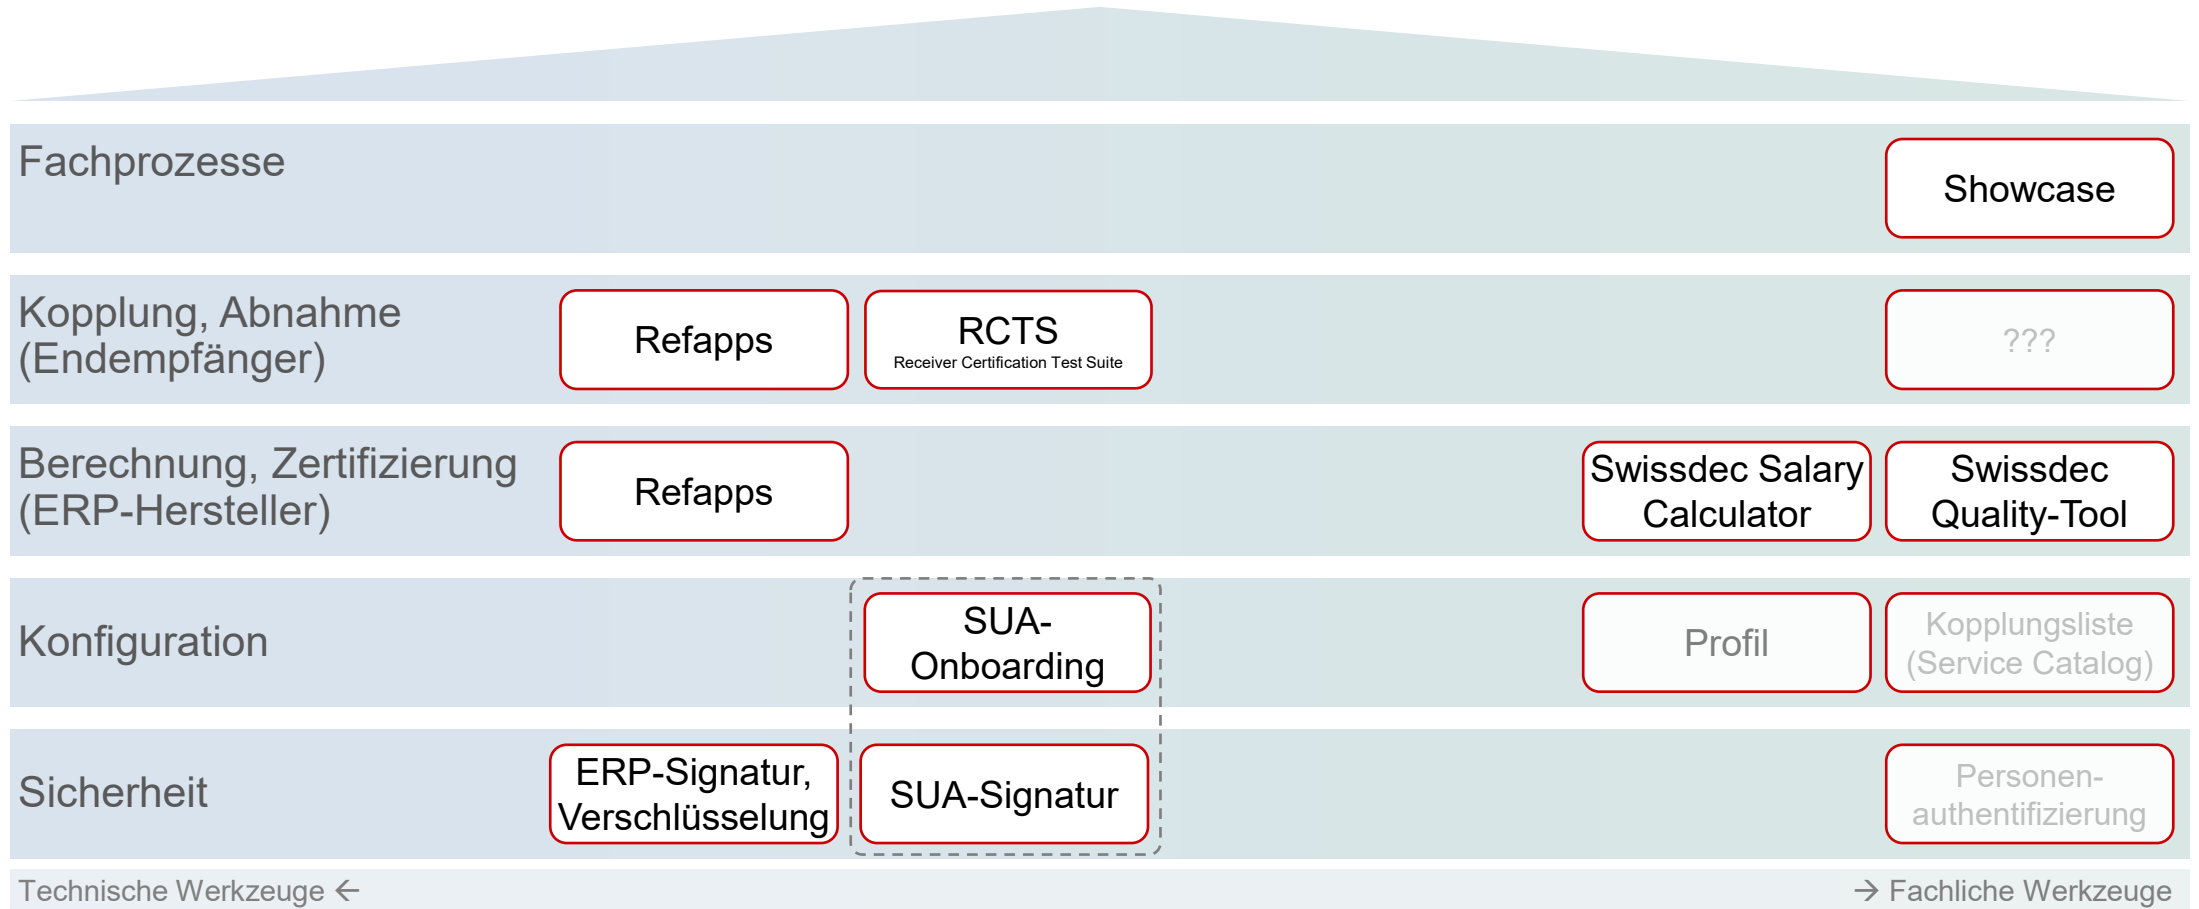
Fachprozesse

Showcase

Kopplung, Abnahme (Endempfänger)

Refapps

RCTS
Receiver Certification Test Suite

???

Berechnung, Zertifizierung (ERP-Hersteller)

Refapps

Swissdec Salary Calculator

Swissdec Quality-Tool

Konfiguration

SUA-Onboarding

Profil

Kopplungsliste (Service Catalog)

Sicherheit

ERP-Signatur, Verschlüsselung

SUA-Signatur

Personen-authentifizierung

Technische Werkzeuge ←

→ Fachliche Werkzeuge